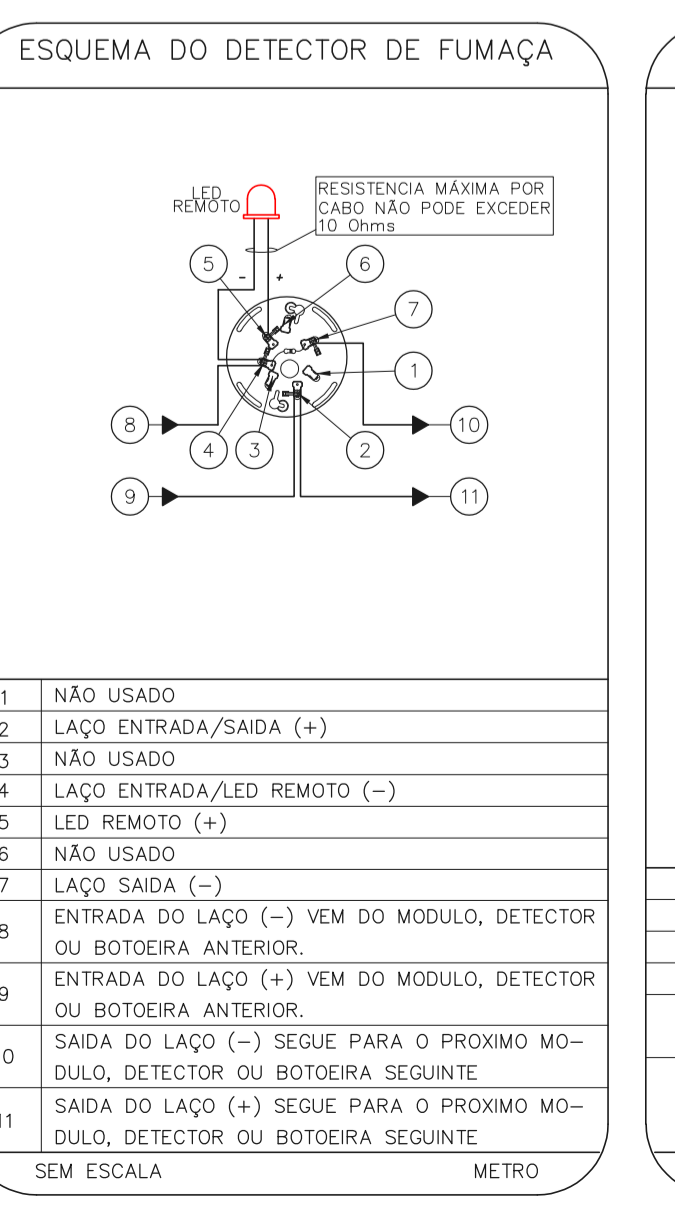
ESQUEMA DO DETECTOR DE FUMAÇA

LED REMOTO

RESISTENCIA MÁXIMA POR CABO NÃO PODE EXCEDER 10 Ohms

5 - + 6 7 1 8 10 4 3 2 9 11

| 1 | NÃO USADO |
|---|---|
| 2 | LAÇO ENTRADA/SAIDA (+) |
| 3 | NÃO USADO |
| 4 | LAÇO ENTRADA/LED REMOTO (–) |
| 5 | LED REMOTO (+) |
| 6 | NÃO USADO |
| 7 | LAÇO SAIDA (–) |
| 8 | ENTRADA DO LAÇO (–) VEM DO MODULO, DETECTOR OU BOTOEIRA ANTERIOR. |
| 9 | ENTRADA DO LAÇO (+) VEM DO MODULO, DETECTOR OU BOTOEIRA ANTERIOR. |
| 0 | SAIDA DO LAÇO (–) SEGUE PARA O PROXIMO MODULO, DETECTOR OU BOTOEIRA SEGUINTE |
| 11 | SAIDA DO LAÇO (+) SEGUE PARA O PROXIMO MODULO, DETECTOR OU BOTOEIRA SEGUINTE |

SEM ESCALA METRO